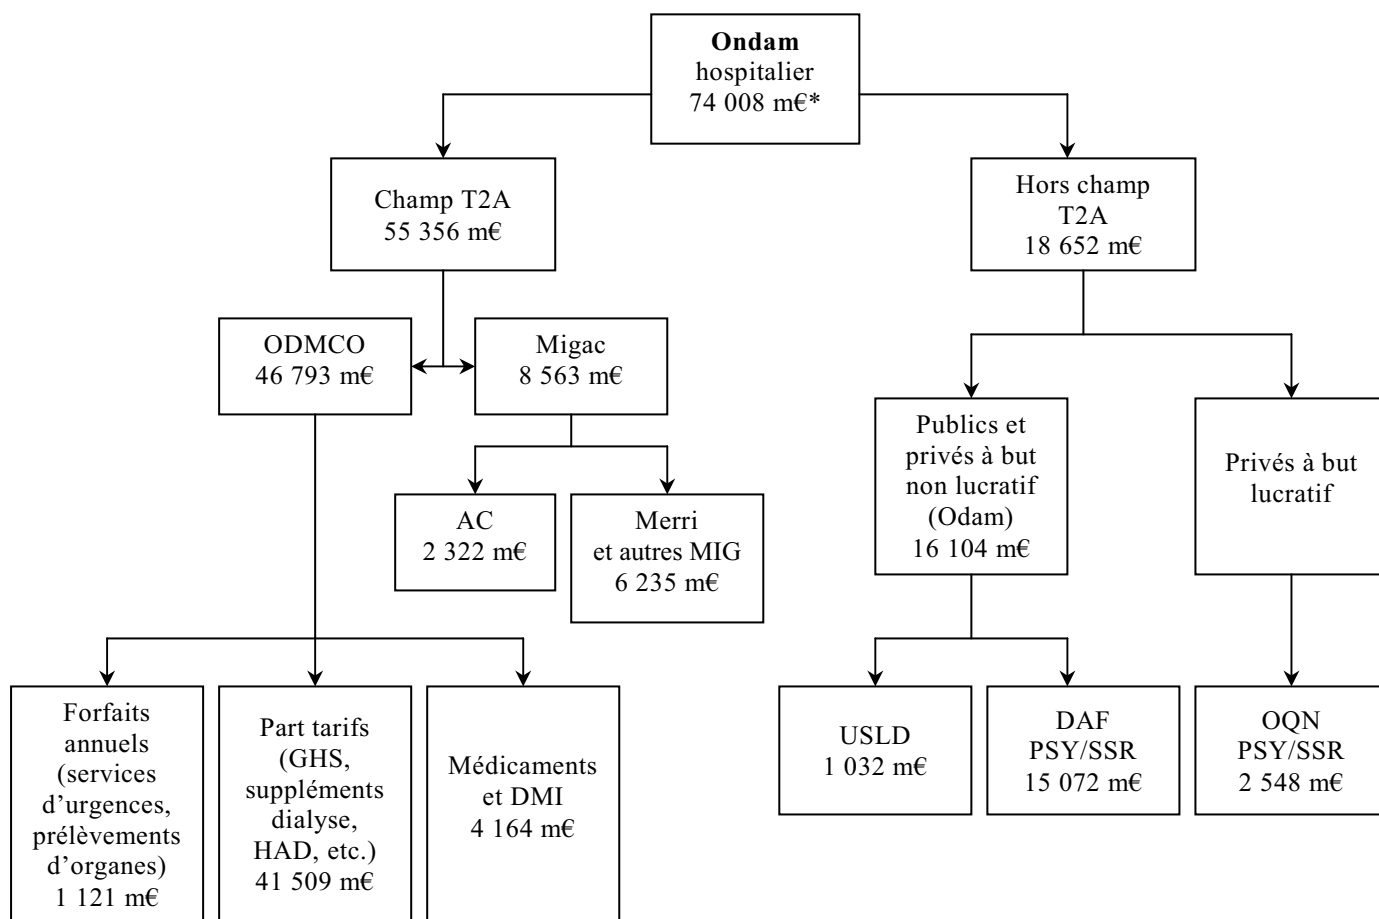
**Ondam** hospitalier 74 008 m€*

Champ T2A 55 356 m€

Hors champ T2A 18 652 m€

ODMCO 46 793 m€

Migac 8 563 m€

AC 2 322 m€

Merri et autres MIG 6 235 m€

Publics et privés à but non lucratif (Odam) 16 104 m€

Privés à but lucratif

Forfaits annuels (services d'urgences, prélèvements d'organes) 1 121 m€

Part tarifs (GHS, suppléments dialyse, HAD, etc.) 41 509 m€

Médicaments et DMI 4 164 m€

USLD 1 032 m€

DAF PSY/SSR 15 072 m€

OQN PSY/SSR 2 548 m€